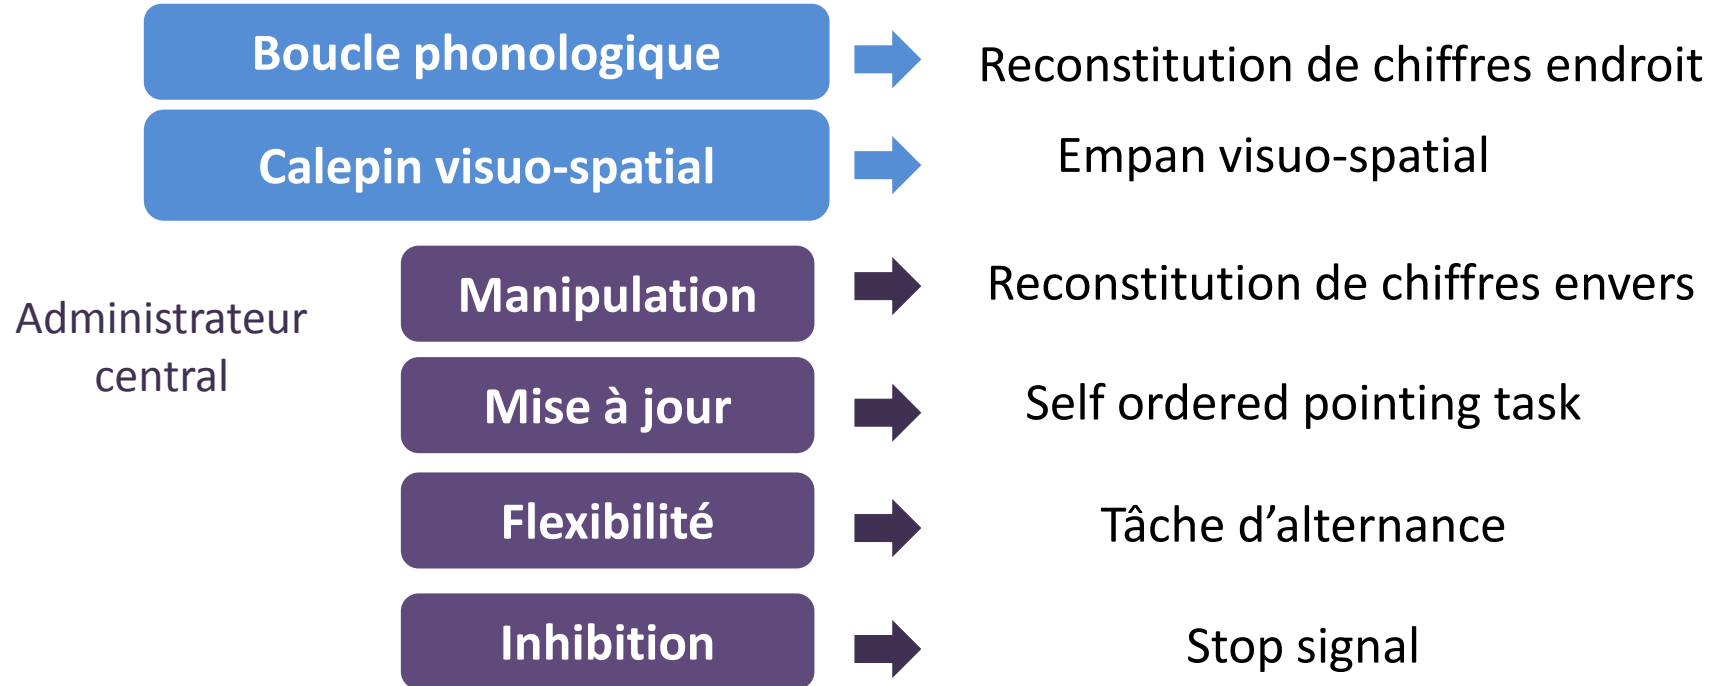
Boucle phonologique

Reconstitution de chiffres endroit

Calepin visuo-spatial

Empan visuo-spatial

Administrateur central

Manipulation

Reconstitution de chiffres envers

Mise à jour

Self ordered pointing task

Flexibilité

Tâche d’alternance

Inhibition

Stop signal